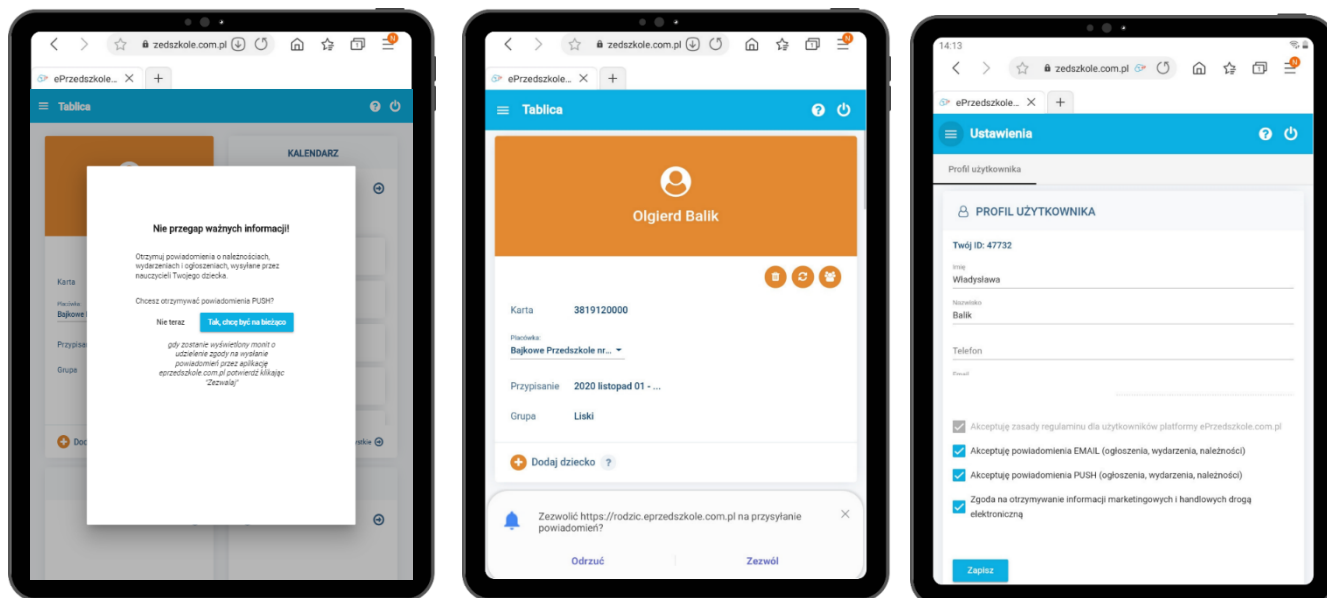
zedszkole.com.pl

ePrzedszkole...

Tablica

KALENDARZ

Nie przegap ważnych informacji!

Otrzymuj powiadomienia o należnościach, wydarzeniach i ogłoszeniach, wysyłane przez nauczycieli Twojego dziecka.

Chcesz otrzymywać powiadomienia PUSH?

Nie teraz

Tak, chcę być na bieżąco

gdy zostanie wyświetlony monit o udzielenie zgody na wysyłanie powiadomień przez aplikację eprzedszkole.com.pl potwierdź klikając "Zezwalaj"

Karta

Placówka

Bajkowe

Przypisanie

Grupa

Doc

zedszkole.com.pl

ePrzedszkole...

Tablica

Olgierd Balik

Karta 3819120000

Placówka:
Bajkowe Przedszkole nr...

Przypisanie 2020 listopad 01 - ...

Grupa Liski

Dodaj dziecko ?

Zezwolić https://rodzic.eprzedszkole.com.pl na przysyłanie powiadomień?

Odrzuć

Zezwól

14:13

zedszkole.com.pl

ePrzedszkole...

Ustawienia

Profil użytkownika

PROFIL UŻYTKOWNIKA

Twój ID: 47732

Imię
Władysława

Nazwisko
Balik

Telefon

Email

Akceptuję zasady regulaminu dla użytkowników platformy ePrzedszkole.com.pl

Akceptuję powiadomienia EMAIL (ogłoszenia, wydarzenia, należności)

Akceptuję powiadomienia PUSH (ogłoszenia, wydarzenia, należności)

Zgoda na otrzymywanie informacji marketingowych i handlowych drogą elektroniczną

Zapisz